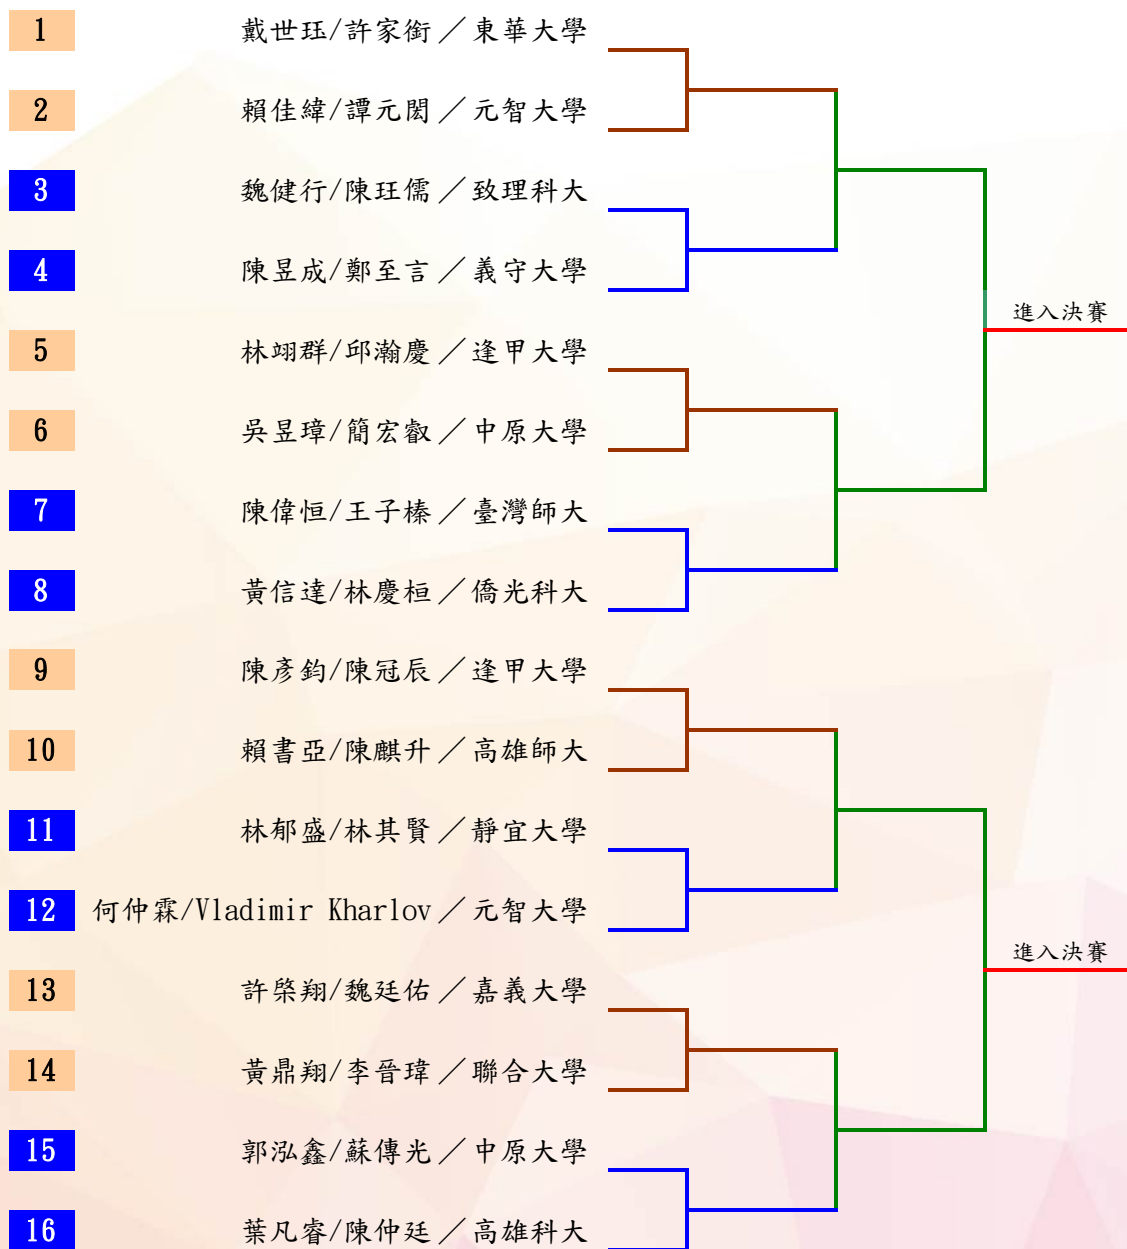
1 戴世珏/許家銜／東華大學

2 賴佳緯/譚元閎／元智大學

3 魏健行/陳珏儒／致理科大

4 陳昱成/鄭至言／義守大學

5 林翊群/邱瀚慶／逢甲大學

6 吳昱璋/簡宏叡／中原大學

7 陳偉恒/王子榛／臺灣師大

8 黃信達/林慶桓／僑光科大

9 陳彥鈞/陳冠辰／逢甲大學

10 賴書亞/陳麒升／高雄師大

11 林郁盛/林其賢／靜宜大學

12 何仲霖/Vladimir Kharlov／元智大學

13 許棨翔/魏廷佑／嘉義大學

14 黃鼎翔/李晉瑋／聯合大學

15 郭泓鑫/蘇傳光／中原大學

16 葉凡睿/陳仲廷／高雄科大

進入決賽

進入決賽